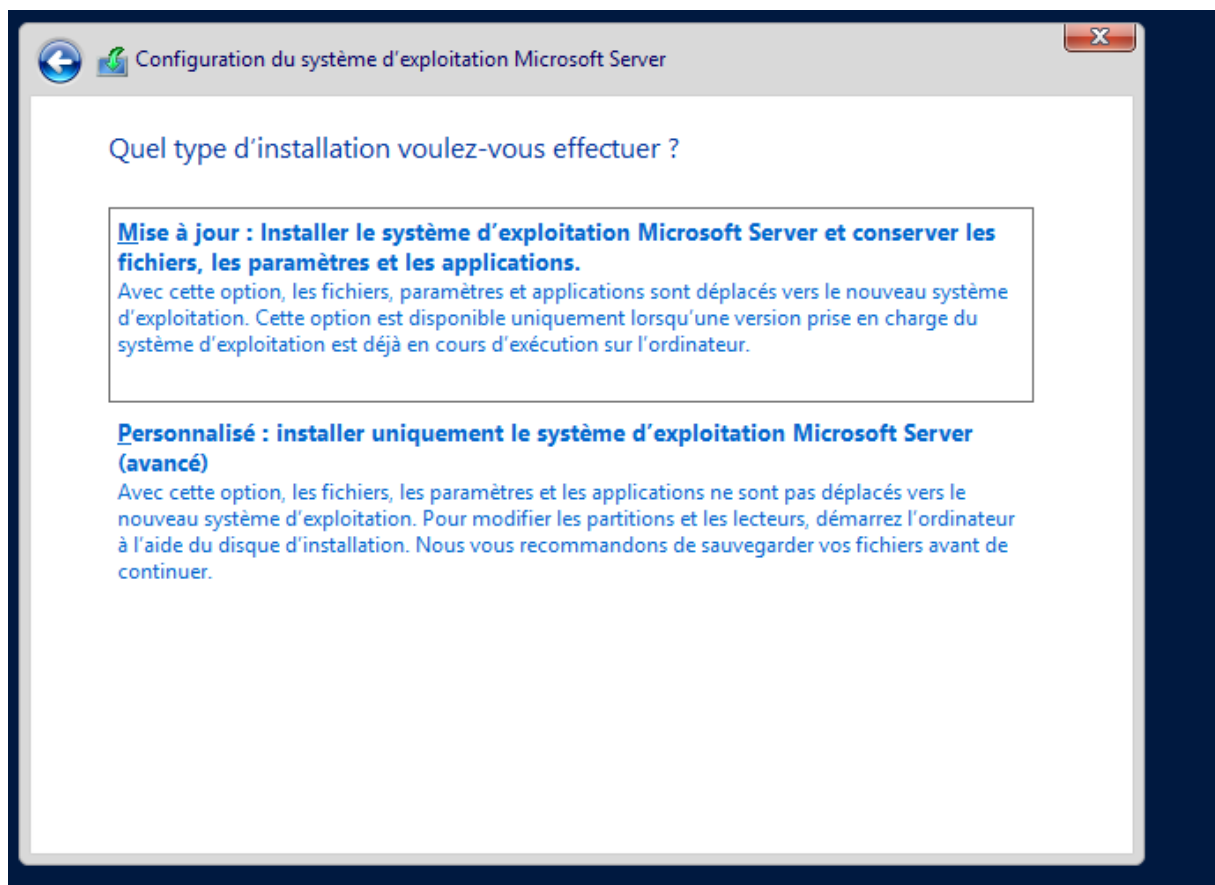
Configuration du système d’exploitation Microsoft Server

Quel type d’installation voulez-vous effectuer ?

Mise à jour : Installer le système d’exploitation Microsoft Server et conserver les fichiers, les paramètres et les applications.
Avec cette option, les fichiers, paramètres et applications sont déplacés vers le nouveau système d’exploitation. Cette option est disponible uniquement lorsqu’une version prise en charge du système d’exploitation est déjà en cours d’exécution sur l’ordinateur.

Personnalisé : installer uniquement le système d’exploitation Microsoft Server (avancé)
Avec cette option, les fichiers, les paramètres et les applications ne sont pas déplacés vers le nouveau système d’exploitation. Pour modifier les partitions et les lecteurs, démarrez l’ordinateur à l’aide du disque d’installation. Nous vous recommandons de sauvegarder vos fichiers avant de continuer.